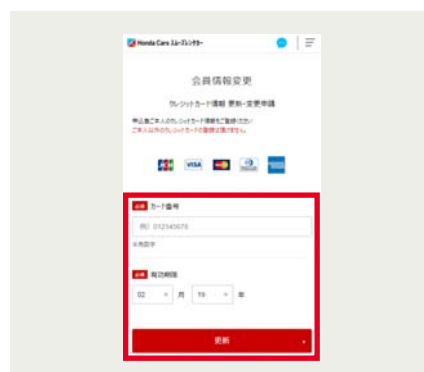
Honda Cars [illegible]

会員情報変更

クレジットカード情報 更新・変更申請

申込者ご本人のクレジットカード情報をご登録ください。
ご本人以外のクレジットカードの登録は出来ません。

VISA

必須 カード番号

例）012345678

半角数字

必須 有効期限

02 月 19 年

更新